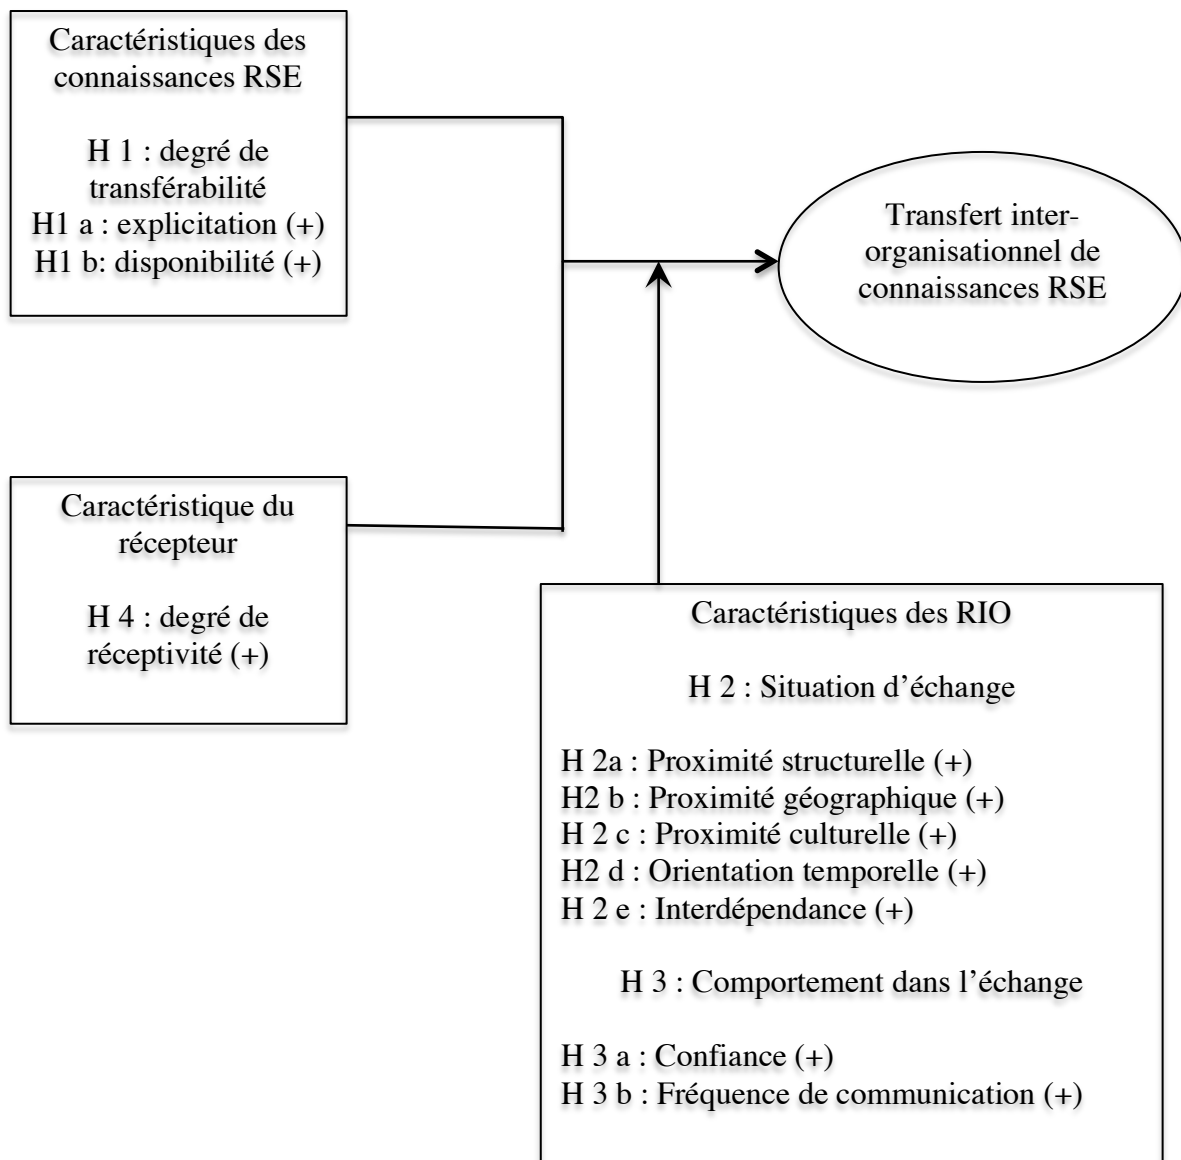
Caractéristiques des connaissances RSE

H 1 : degré de transférabilité
H1 a : explicitation (+)
H1 b: disponibilité (+)

Transfert inter-organisationnel de connaissances RSE

Caractéristique du récepteur

H 4 : degré de réceptivité (+)

Caractéristiques des RIO

H 2 : Situation d'échange

H 2a : Proximité structurelle (+)
H2 b : Proximité géographique (+)
H 2 c : Proximité culturelle (+)
H2 d : Orientation temporelle (+)
H 2 e : Interdépendance (+)

H 3 : Comportement dans l'échange

H 3 a : Confiance (+)
H 3 b : Fréquence de communication (+)